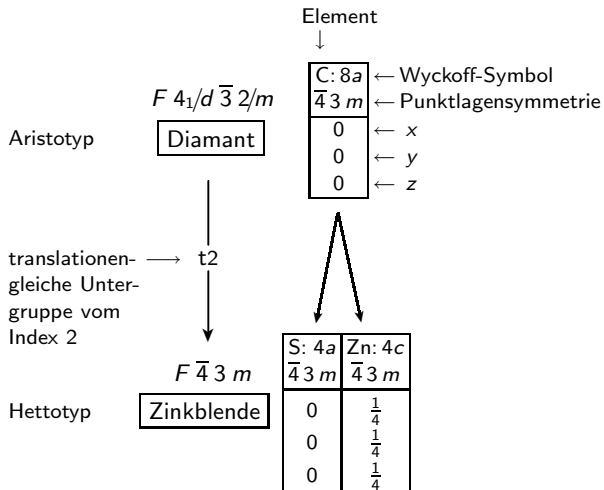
Element
↓

$F\,4_1/d\,\overline{3}\,2/m$

Aristotyp Diamant

| C: 8*a* | ← Wyckoff-Symbol |
|---|---|
| $\overline{4}\,3\,m$ | ← Punktlagensymmetrie |
| 0 | ← *x* |
| 0 | ← *y* |
| 0 | ← *z* |

translationengleiche Untergruppe vom Index 2 ⟶ t2

$F\,\overline{4}\,3\,m$

Hettotyp Zinkblende

| S: 4*a* | Zn: 4*c* |
|---|---|
| $\overline{4}\,3\,m$ | $\overline{4}\,3\,m$ |
| 0 | $\frac{1}{4}$ |
| 0 | $\frac{1}{4}$ |
| 0 | $\frac{1}{4}$ |